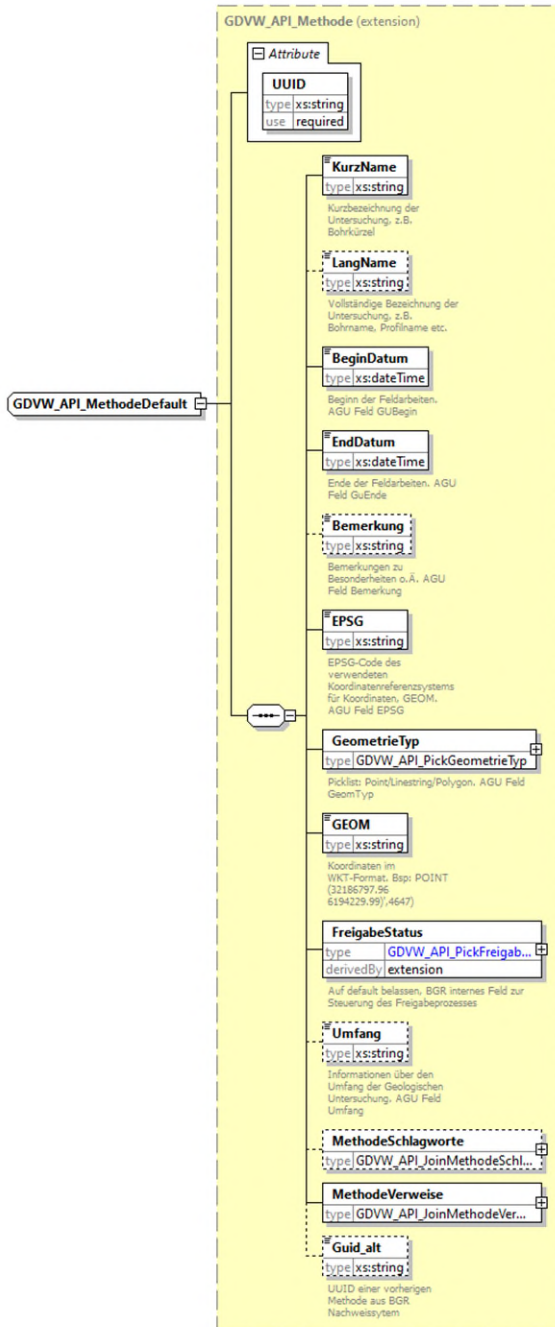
GDVW_API_Methode (extension)

Attribute

UUID
type xs:string
use required

GDVW_API_MethodeDefault

KurzName
type xs:string
Kurzbezeichnung der Untersuchung, z.B. Bohrkürzel

LangName
type xs:string
Vollständige Bezeichnung der Untersuchung, z.B. Bohrname, Profilname etc.

BeginDatum
type xs:dateTime
Beginn der Feldarbeiten. AGU Feld GUBegin

EndDatum
type xs:dateTime
Ende der Feldarbeiten. AGU Feld GuEnde

Bemerkung
type xs:string
Bemerkungen zu Besonderheiten o.Ä. AGU Feld Bemerkung

EPSG
type xs:string
EPSG-Code des verwendeten Koordinatenreferenzsystems für Koordinaten. GEOM. AGU Feld EPSG

GeometrieTyp
type GDVW_API_PickGeometrieTyp
Picklist: Point/Linestring/Polygon. AGU Feld GeomTyp

GEOM
type xs:string
Koordinaten im WKT-Format. Bsp: POINT (32186797.96 6194229.99)',4647)

FreigabeStatus
type GDVW_API_PickFreigab...
derivedBy extension
Auf default belassen, BGR internes Feld zur Steuerung des Freigabeprozesses

Umfang
type xs:string
Informationen über den Umfang der Geologischen Untersuchung. AGU Feld Umfang

MethodeSchlagworte
type GDVW_API_JoinMethodeSchl...

MethodeVerweise
type GDVW_API_JoinMethodeVer...

Guid_alt
type xs:string
UUID einer vorherigen Methode aus BGR Nachweissytem